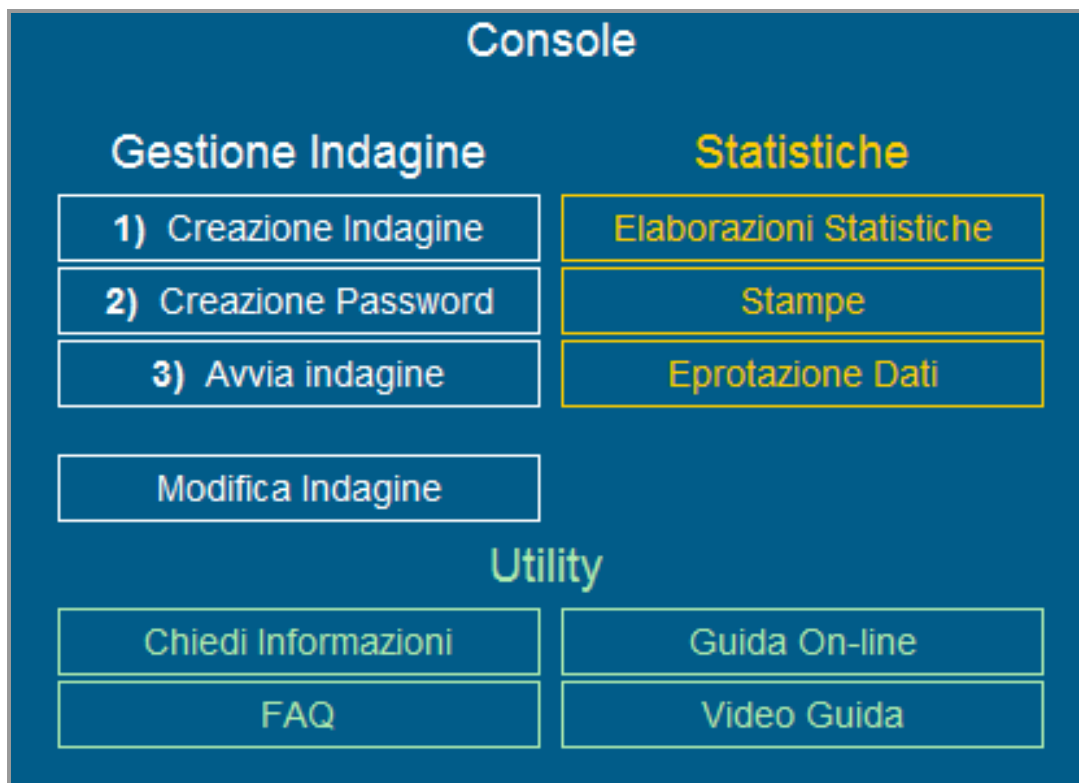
Console

Gestione Indagine

1) Creazione Indagine

2) Creazione Password

3) Avvia indagine

Modifica Indagine

Statistiche

Elaborazioni Statistiche

Stampe

Eprotazione Dati

Utility

Chiedi Informazioni

Guida On-line

FAQ

Video Guida